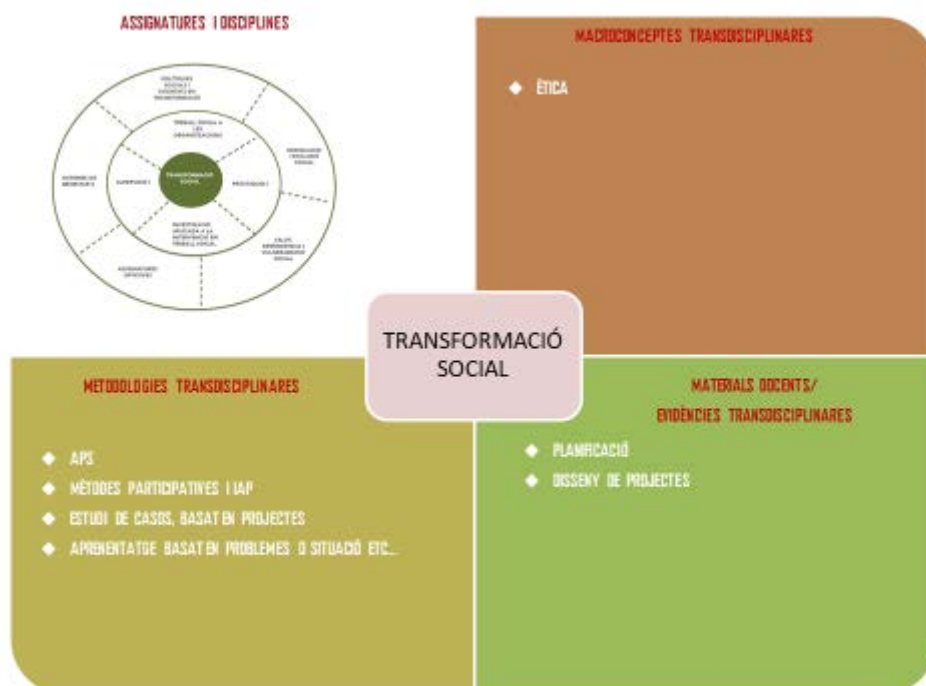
ASSIGNATURES I DISCIPLINES

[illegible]

TREBALL SOCIAL A LES ORGANITZACIONS

TRANSFORMACIÓ SOCIAL

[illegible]

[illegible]

INVESTIGACIÓ APLICADA A LA INTERVENCIÓ EN TREBALL SOCIAL

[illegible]

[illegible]

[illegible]

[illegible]

MACROCONCEPTES TRANSDISCIPLINARES

◆ ÈTICA

TRANSFORMACIÓ SOCIAL

METODOLOGIES TRANSDISCIPLINARES

◆ APS
◆ MÈTODES PARTICIPATIVES I IAP
◆ ESTUDI DE CASOS, BASAT EN PROJECTES
◆ APRENENTATGE BASAT EN PROBLEMES O SITUACIÓ ETC...

MATERIALS DOCENTS/ EVIDÈNCIES TRANSDISCIPLINARES

◆ PLANIFICACIÓ
◆ DISSENY DE PROJECTES